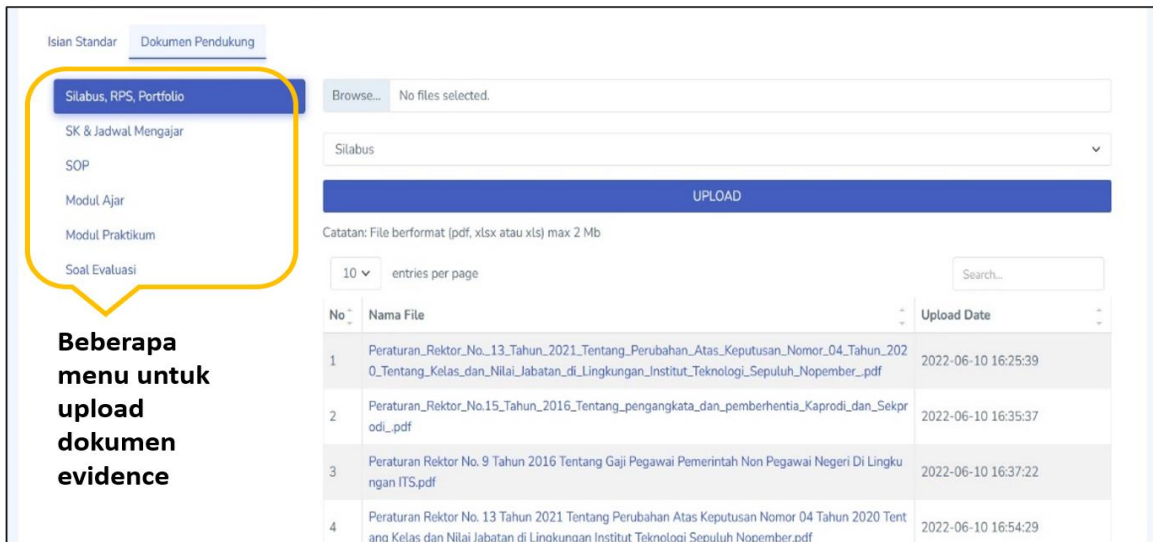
Isian Standar Dokumen Pendukung

Silabus, RPS, Portfolio
SK & Jadwal Mengajar
SOP
Modul Ajar
Modul Praktikum
Soal Evaluasi

Beberapa menu untuk upload dokumen evidence

Browse... No files selected.

Silabus

UPLOAD

Catatan: File berformat (pdf, xlsx atau xls) max 2 Mb

10 entries per page

Search...

| No | Nama File | Upload Date |
|---|---|---|
| 1 | Peraturan_Rektor_No._13_Tahun_2021_Tentang_Perubahan_Atas_Keputusan_Nomor_04_Tahun_2020_Tentang_Kelas_dan_Nilai_Jabatan_di_Lingkungan_Institut_Teknologi_Sepuluh_Nopember_.pdf | 2022-06-10 16:25:39 |
| 2 | Peraturan_Rektor_No.15_Tahun_2016_Tentang_pengangkata_dan_pemberhentia_Kaprodi_dan_Sekprodi_.pdf | 2022-06-10 16:35:37 |
| 3 | Peraturan Rektor No. 9 Tahun 2016 Tentang Gaji Pegawai Pemerintah Non Pegawai Negeri Di Lingkungan ITS.pdf | 2022-06-10 16:37:22 |
| 4 | Peraturan Rektor No. 13 Tahun 2021 Tentang Perubahan Atas Keputusan Nomor 04 Tahun 2020 Tentang Kelas dan Nilai Jabatan di Lingkungan Institut Teknologi Sepuluh Nopember.pdf | 2022-06-10 16:54:29 |